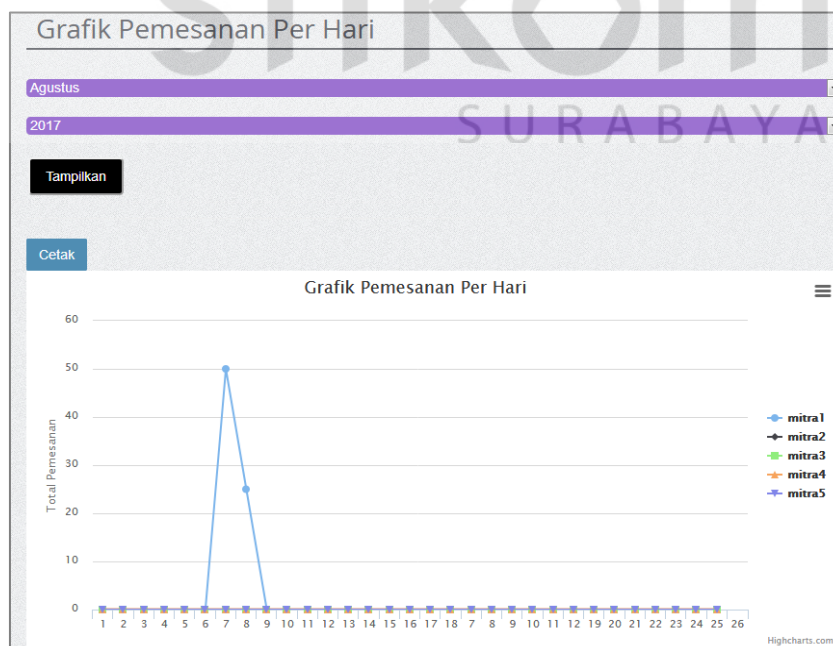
Grafik Pemesanan Per Hari

SURABAYA

Agustus

2017

Tampilkan

Cetak

Grafik Pemesanan Per Hari

60
50
40
30
20
10
0

Total Pemesanan

1 2 3 4 5 6 7 8 9 10 11 12 13 14 15 16 17 18 7 8 9 10 11 12 19 20 21 22 23 24 25 26

mitra1
mitra2
mitra3
mitra4
mitra5

Highcharts.com